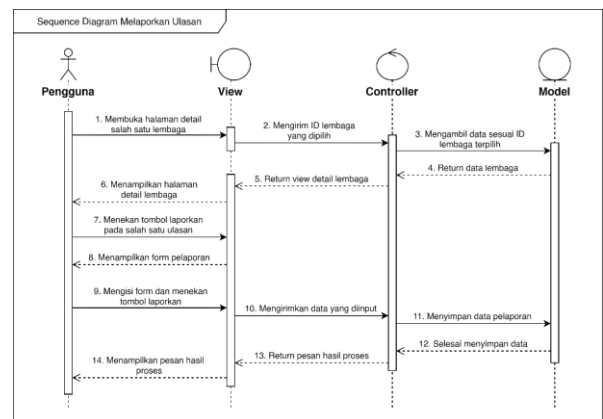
Sequence Diagram Melaporkan Ulasan

Pengguna

View

Controller

Model

1. Membuka halaman detail salah satu lembaga

2. Mengirim ID lembaga yang dipilih

3. Mengambil data sesuai ID lembaga terpilih

4. Return data lembaga

5. Return view detail lembaga

6. Menampilkan halaman detail lembaga

7. Menekan tombol laporkan pada salah satu ulasan

8. Menampilkan form pelaporan

9. Mengisi form dan menekan tombol laporkan

10. Mengirimkan data yang diinput

11. Menyimpan data pelaporan

12. Selesai menyimpan data

13. Return pesan hasil proses

14. Menampilkan pesan hasil proses